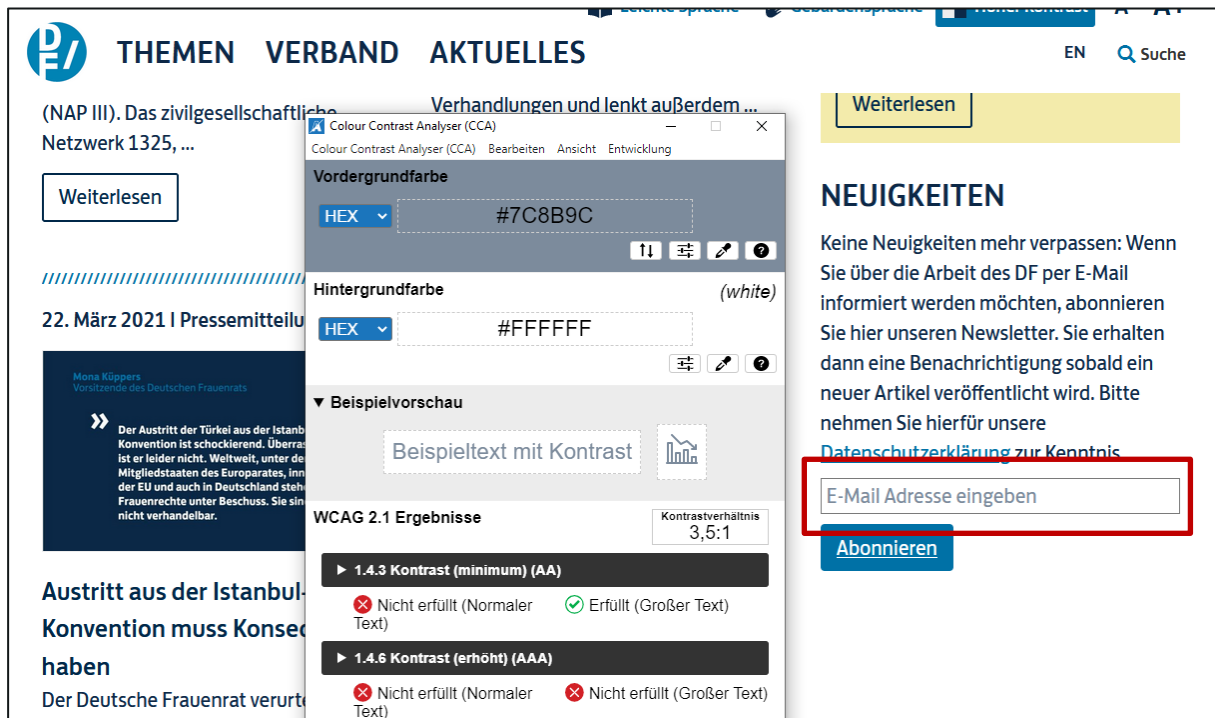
Leichte Sprache Gebärdensprache Hoher Kontrast A A+

THEMEN VERBAND AKTUELLES

EN Suche

(NAP III). Das zivilgesellschaftliche Netzwerk 1325, ...

Weiterlesen

22. März 2021 I Pressemitteilu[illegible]

Mona Küppers
Vorsitzende des Deutschen Frauenrats

» Der Austritt der Türkei aus der Istanb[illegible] Konvention ist schockierend. Überras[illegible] ist er leider nicht. Weltweit, unter de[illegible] Mitgliedstaaten des Europarates, inn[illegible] der EU und auch in Deutschland stehe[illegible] Frauenrechte unter Beschuss. Sie sin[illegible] nicht verhandelbar.

Austritt aus der Istanbul-Konvention muss Konsec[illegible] haben

Der Deutsche Frauenrat verurt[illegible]

Verhandlungen und lenkt außerdem ...

Colour Contrast Analyser (CCA)

Colour Contrast Analyser (CCA) Bearbeiten Ansicht Entwicklung

Vordergrundfarbe

HEX #7C8B9C

Hintergrundfarbe (white)

HEX #FFFFFF

▼ Beispielvorschau

Beispieltext mit Kontrast

WCAG 2.1 Ergebnisse

Kontrastverhältnis 3,5:1

▶ 1.4.3 Kontrast (minimum) (AA)

Nicht erfüllt (Normaler Text) Erfüllt (Großer Text)

▶ 1.4.6 Kontrast (erhöht) (AAA)

Nicht erfüllt (Normaler Text) Nicht erfüllt (Großer Text)

Weiterlesen

NEUIGKEITEN

Keine Neuigkeiten mehr verpassen: Wenn Sie über die Arbeit des DF per E-Mail informiert werden möchten, abonnieren Sie hier unseren Newsletter. Sie erhalten dann eine Benachrichtigung sobald ein neuer Artikel veröffentlicht wird. Bitte nehmen Sie hierfür unsere Datenschutzerklärung zur Kenntnis.

E-Mail Adresse eingeben

Abonnieren